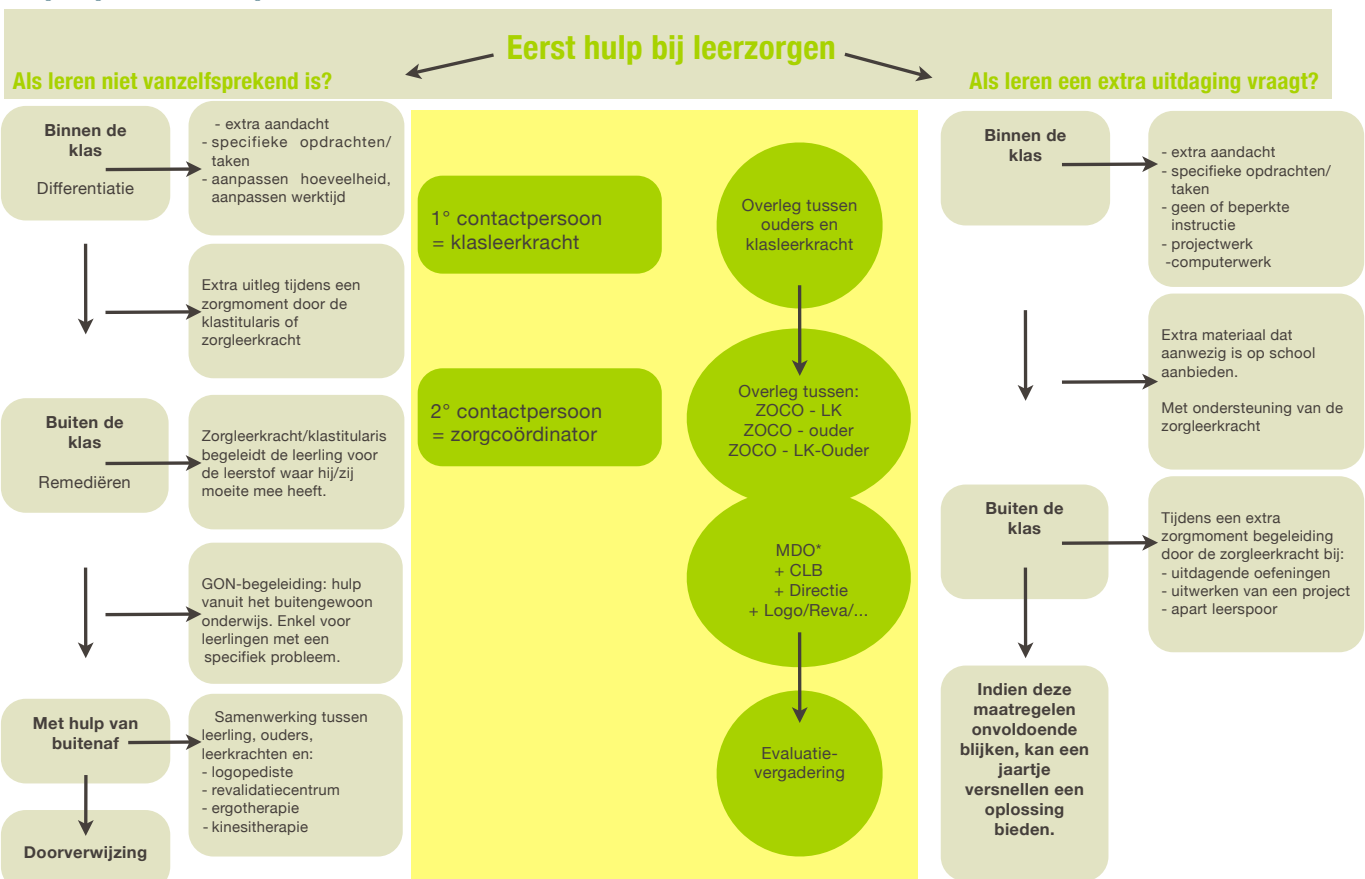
Eerst hulp bij leerzorgen

Als leren niet vanzelfsprekend is?

Binnen de klas
Differentiatie

- extra aandacht
- specifieke opdrachten/ taken
- aanpassen hoeveelheid, aanpassen werktijd

Extra uitleg tijdens een zorgmoment door de klastitularis of zorgleerkracht

Buiten de klas
Remediëren

Zorgleerkracht/klastitularis begeleidt de leerling voor de leerstof waar hij/zij moeite mee heeft.

GON-begeleiding: hulp vanuit het buitengewoon onderwijs. Enkel voor leerlingen met een specifiek probleem.

Met hulp van buitenaf

Samenwerking tussen leerling, ouders, leerkrachten en:
- logopediste
- revalidatiecentrum
- ergotherapie
- kinesitherapie

Doorverwijzing

1° contactpersoon = klasleerkracht

2° contactpersoon = zorgcoördinator

Overleg tussen ouders en klasleerkracht

Overleg tussen:
ZOCO - LK
ZOCO - ouder
ZOCO - LK-Ouder

MDO*
+ CLB
+ Directie
+ Logo/Reva/...

Evaluatie-vergadering

Als leren een extra uitdaging vraagt?

Binnen de klas

- extra aandacht
- specifieke opdrachten/ taken
- geen of beperkte instructie
- projectwerk
-computerwerk

Extra materiaal dat aanwezig is op school aanbieden.

Met ondersteuning van de zorgleerkracht

Buiten de klas

Tijdens een extra zorgmoment begeleiding door de zorgleerkracht bij:
- uitdagende oefeningen
- uitwerken van een project
- apart leerspoor

Indien deze maatregelen onvoldoende blijken, kan een jaartje versnellen een oplossing bieden.